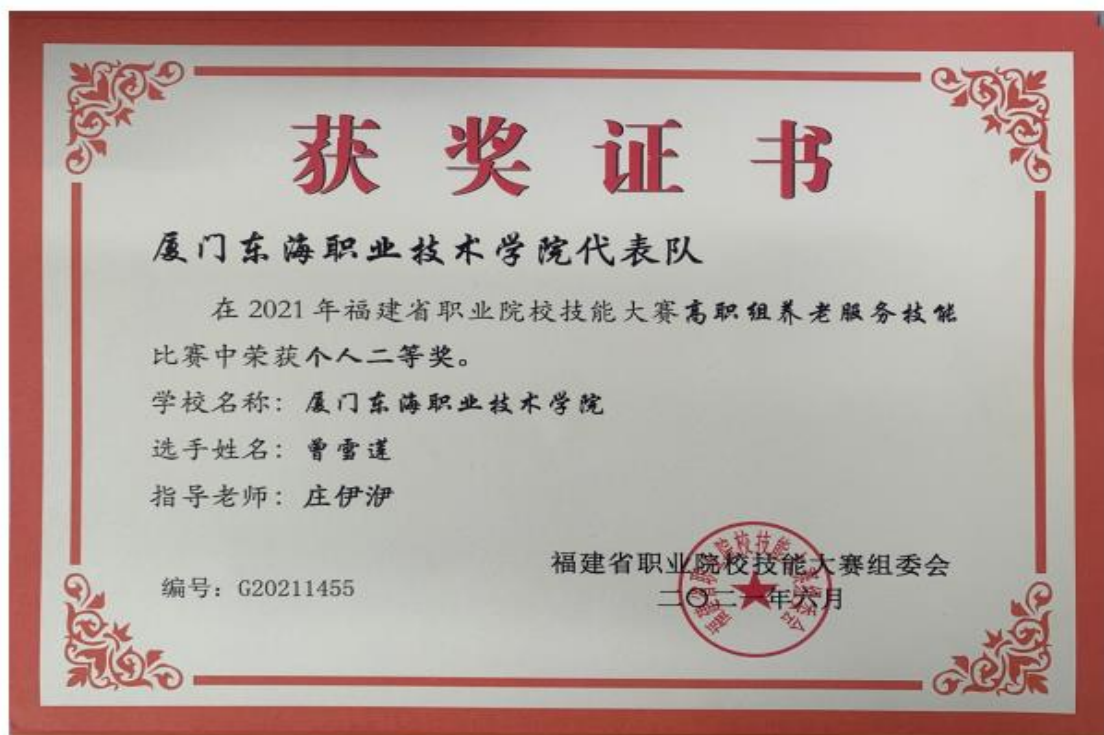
获奖证书

厦门东海职业技术学院代表队

在 2021 年福建省职业院校技能大赛高职组养老服务技能比赛中荣获个人二等奖。

学校名称：厦门东海职业技术学院

选手姓名：曾雪莲

指导老师：庄伊洢

编号：G20211455

福建省职业院校技能大赛组委会

二〇二一年六月

福建省职业院校技能大赛组委会